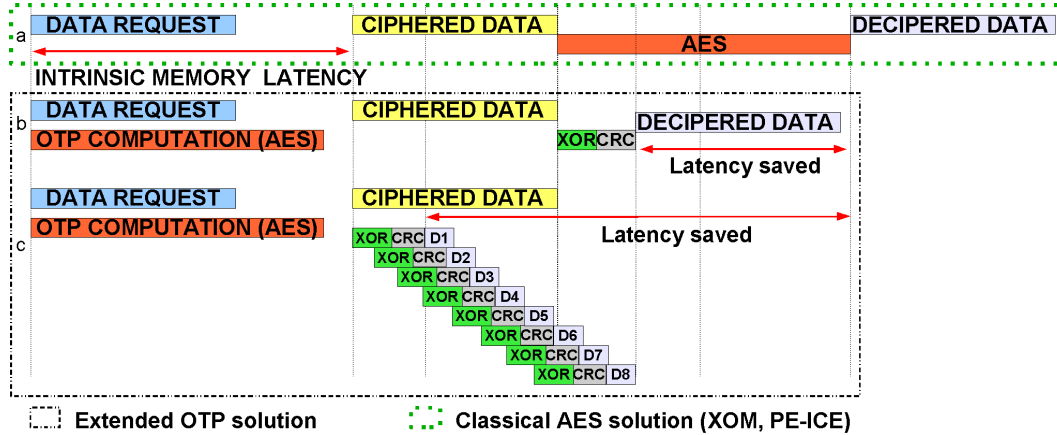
a
DATA REQUEST
CIPHERED DATA
DECIPERED DATA
AES
INTRINSIC MEMORY LATENCY

b
DATA REQUEST
OTP COMPUTATION (AES)
CIPHERED DATA
XOR CRC
DECIPERED DATA
Latency saved

c
DATA REQUEST
OTP COMPUTATION (AES)
CIPHERED DATA
Latency saved
XOR CRC D1
XOR CRC D2
XOR CRC D3
XOR CRC D4
XOR CRC D5
XOR CRC D6
XOR CRC D7
XOR CRC D8

Extended OTP solution
Classical AES solution (XOM, PE-ICE)